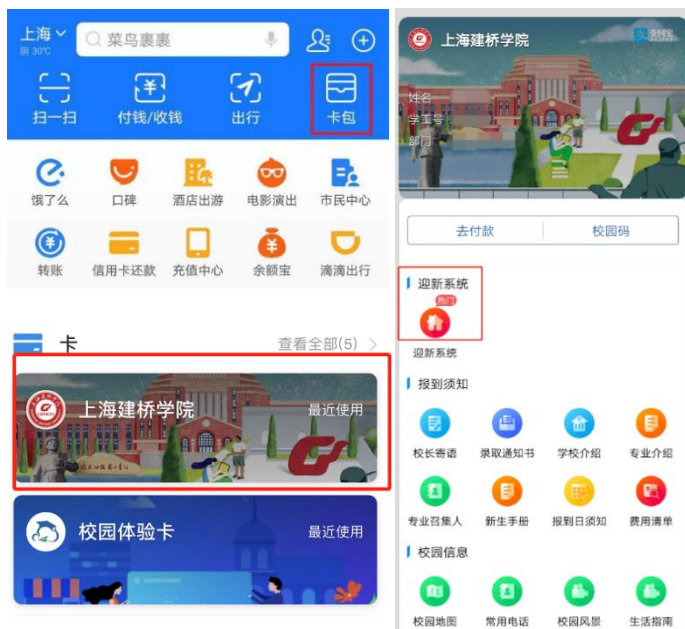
上海
阴 30°C
菜鸟裹裹
扫一扫
付钱/收钱
出行
卡包
饿了么
口碑
酒店出游
电影演出
市民中心
转账
信用卡还款
充值中心
余额宝
滴滴出行
卡
查看全部(5)
上海建桥学院
最近使用
校园体验卡
最近使用

上海建桥学院
姓名
学工号
部门
去付款
校园码
迎新系统
热门
迎新系统
报到须知
校长寄语
录取通知书
学校介绍
专业介绍
专业召集人
新生手册
报到日须知
费用清单
校园信息
校园地图
常用电话
校园风景
生活指南